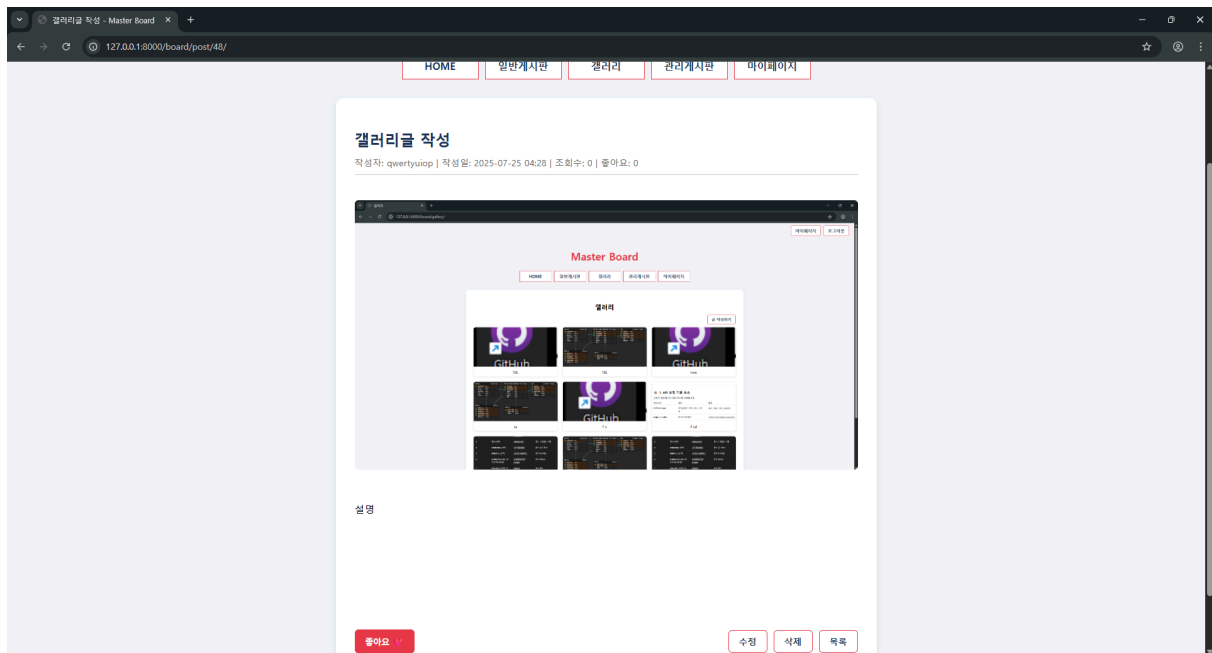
갤러리글 작성 - Master Board ×
+
127.0.0.1:8000/board/post/48/

HOME
일반게시판
갤러리
관리게시판
마이페이지

갤러리글 작성

작성자: qwertyuiop | 작성일: 2025-07-25 04:28 | 조회수: 0 | 좋아요: 0

마이페이지
로그아웃

Master Board

HOME
일반게시판
갤러리
관리게시판
마이페이지

갤러리

글 작성하기

GitHub
GitHub
GitHub
GitHub

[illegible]

설명

좋아요 ♥

수정
삭제
목록